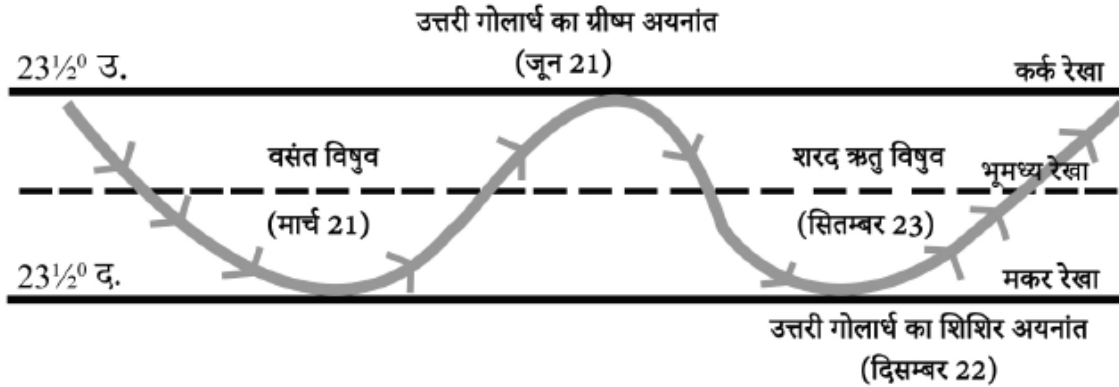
उत्तरी गोलार्ध का ग्रीष्म अयनांत

$23\frac{1}{2}^0$ उ.

(जून 21)

कर्क रेखा

वसंत विषुव

शरद ऋतु विषुव

भूमध्य रेखा

(मार्च 21)

(सितम्बर 23)

$23\frac{1}{2}^0$ द.

मकर रेखा

उत्तरी गोलार्ध का शिशिर अयनांत

(दिसम्बर 22)